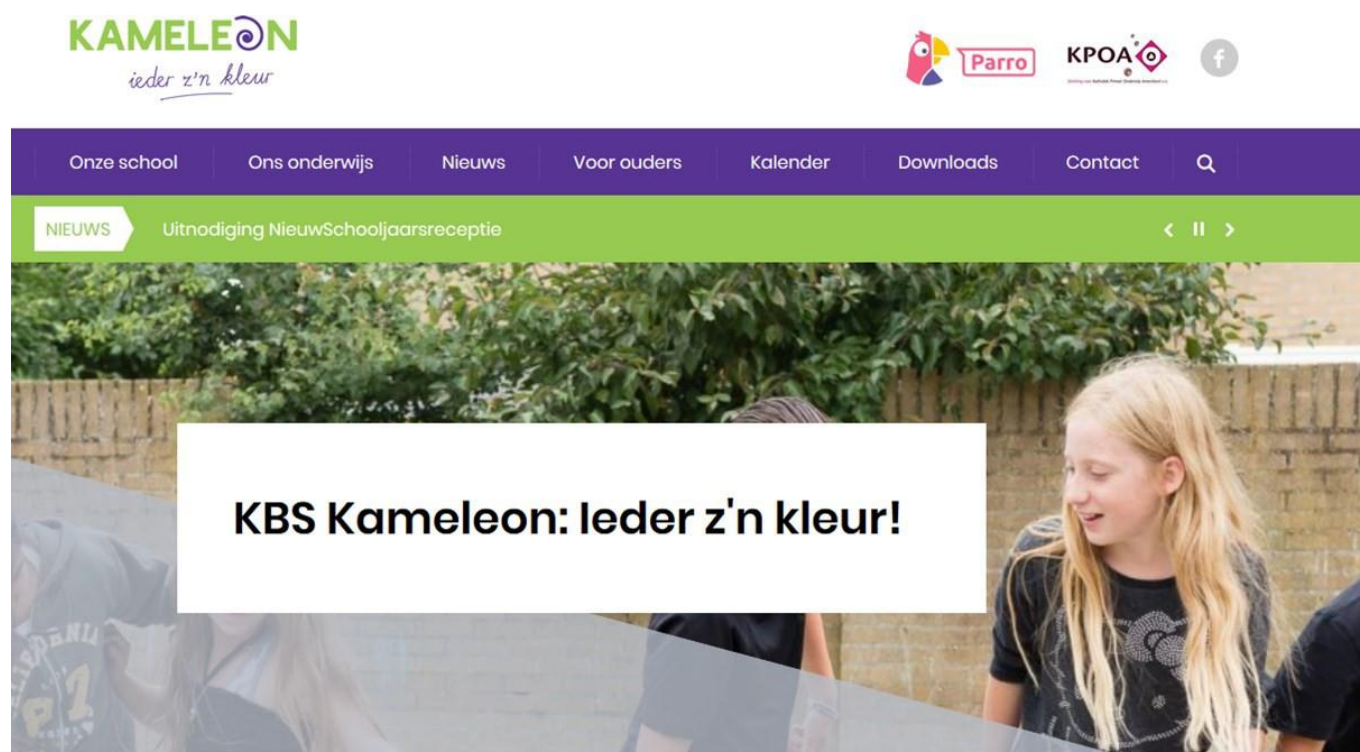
KAMELEON
ieder z'n kleur

Parro

KPOA
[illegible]

Onze school | Ons onderwijs | Nieuws | Voor ouders | Kalender | Downloads | Contact

NIEUWS Uitnodiging NieuwSchooljaarsreceptie

KBS Kameleon: Ieder z'n kleur!